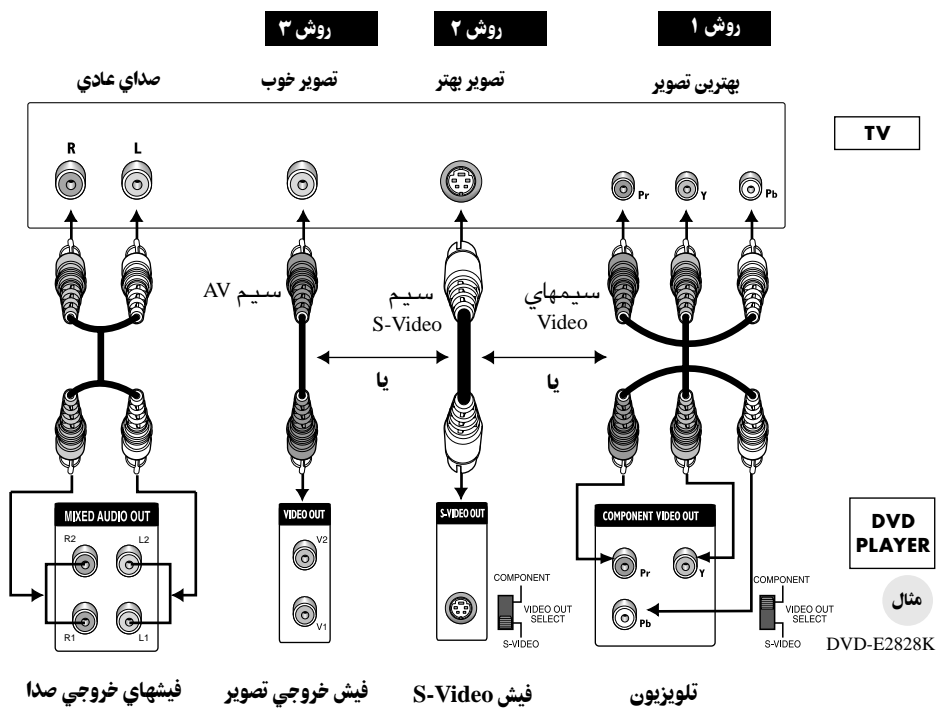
روش ۱
روش ۲
روش ۳

بهترين تصوير
تصوير بهتر
تصوير خوب
صداي عادي

TV

Pb Y Pr

R L

سيمهاي Video
سيم S-Video
سيم AV

يا
يا

COMPONENT VIDEO OUT
Pr Y Pb
COMPONENT
VIDEO OUT SELECT
S-VIDEO

S-VIDEO OUT
COMPONENT
VIDEO OUT SELECT
S-VIDEO

VIDEO OUT
V2
V1

MIXED AUDIO OUT
R2 L2
R1 L1

DVD PLAYER

مثال
DVD-E2828K

تلويزيون
فيش S-Video
فيش خروجي تصوير
فيشهاي خروجي صدا